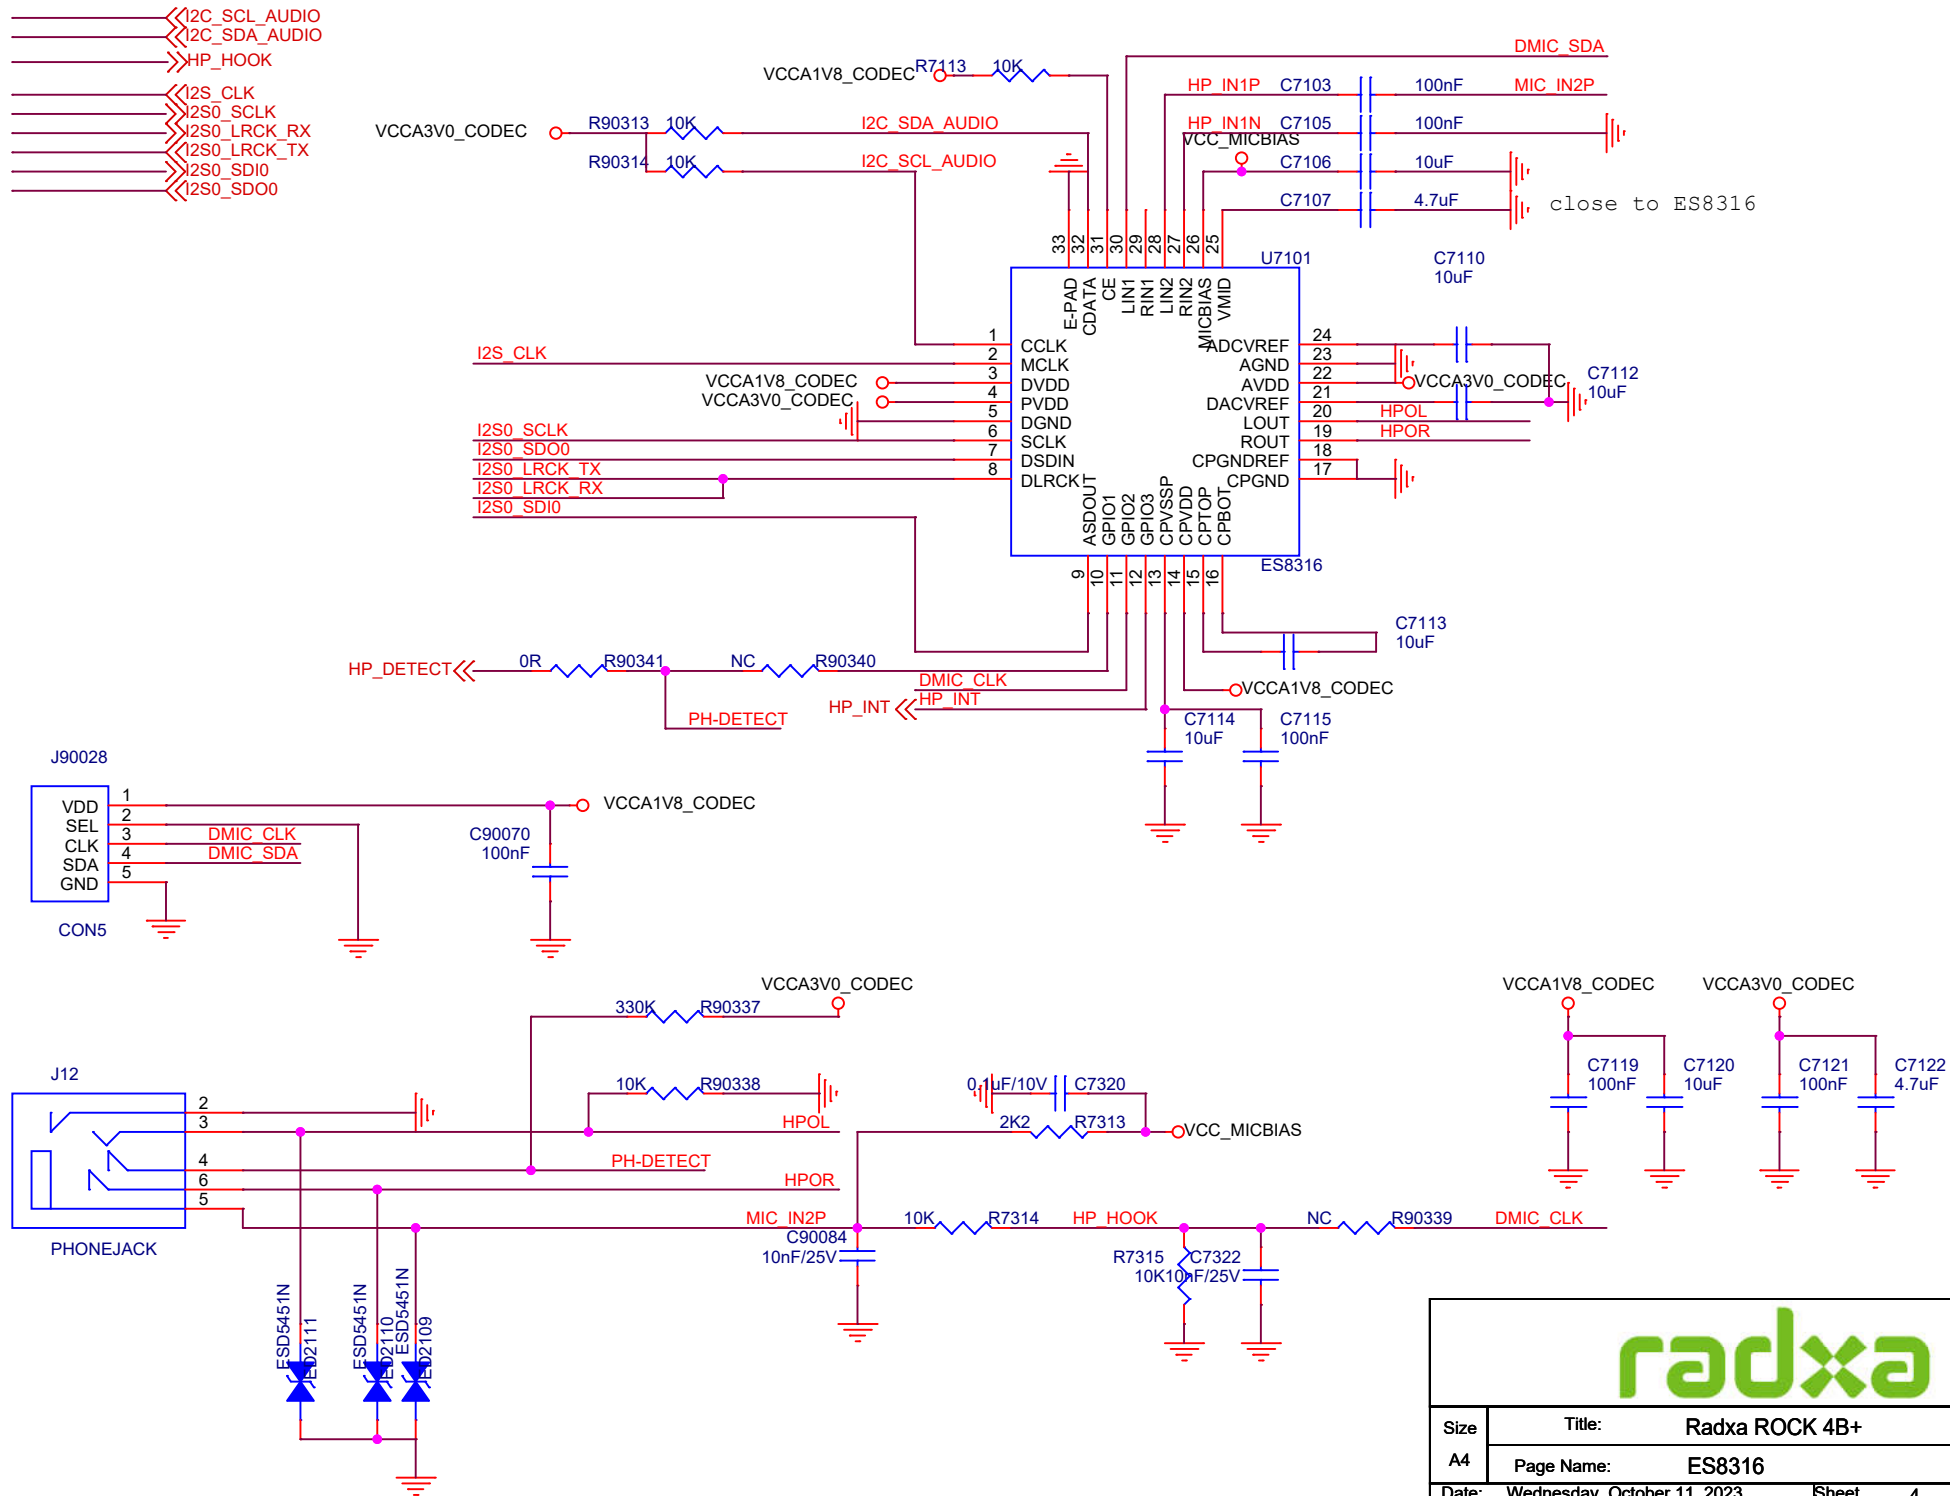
I2C_SCL_AUDIO
I2C_SDA_AUDIO
HP_HOOK
I2S_CLK
I2S0_SCLK
I2S0_LRCK_RX
I2S0_LRCK_TX
I2S0_SDI0
I2S0_SDO0

VCCA1V8_CODEC R7113 10K
DMIC_SDA
HP_IN1P C7103 100nF MIC_IN2P
HP_IN1N C7105 100nF
VCC_MICBIAS
C7106 10uF
C7107 4.7uF
close to ES8316

VCCA3V0_CODEC R90313 10K I2C_SDA_AUDIO
R90314 10K I2C_SCL_AUDIO

U7101
C7110 10uF
33 32 31 30 29 28 27 26 25
E-PAD CDATA CE LIN1 RIN1 LIN2 RIN2 MICBIAS VMID
I2S_CLK
1 CCLK
2 MCLK
VCCA1V8_CODEC 3 DVDD
VCCA3V0_CODEC 4 PVDD
5 DGND
I2S0_SCLK 6 SCLK
I2S0_SDO0 7 DSDIN
I2S0_LRCK_TX 8 DLRCK
I2S0_LRCK_RX
I2S0_SDI0
24 ADCVREF
23 AGND
22 AVDD
21 DACVREF
20 LOUT
19 ROUT
18 CPGNDREF
17 CPGND
VCCA3V0_CODEC
C7112 10uF
HPOL
HPOR
ASDOUT GPIO1 GPIO2 GPIO3 CPVSSP CPVDD CPTOP CPBOT
ES8316
9 10 11 12 13 14 15 16
C7113 10uF
HP_DETECT 0R R90341 NC R90340
DMIC_CLK
HP_INT
HP_INT
PH-DETECT
VCCA1V8_CODEC
C7114 10uF
C7115 100nF

J90028
VDD 1
SEL 2
CLK 3 DMIC_CLK
SDA 4 DMIC_SDA
GND 5
CON5
VCCA1V8_CODEC
C90070 100nF

VCCA3V0_CODEC
330K R90337
J12
10K R90338
0.1uF/10V C7320
2K2 R7313 VCC_MICBIAS
2
3
HPOL
4
PH-DETECT
6
HPOR
5
PHONEJACK
MIC_IN2P
C90084 10nF/25V
10K R7314 HP_HOOK
NC R90339 DMIC_CLK
R7315 10K
C7322 10nF/25V
ESD5451N ED2111
ESD5451N ED2110
ESD5451N ED2109

VCCA1V8_CODEC
C7119 100nF
C7120 10uF
VCCA3V0_CODEC
C7121 100nF
C7122 4.7uF

radxa
Size A4
Title: Radxa ROCK 4B+
Page Name: ES8316
Date: Wednesday, October 11, 2023
Sheet 4